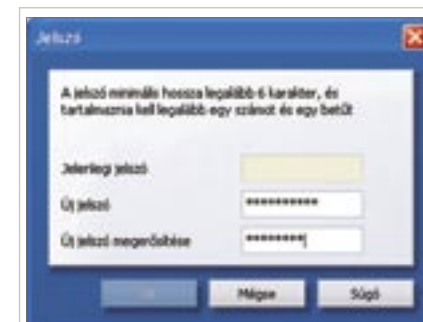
Jelszó

A jelszó minimális hossza legalább 6 karakter, és tartalmaznia kell legalább egy számot és egy betűt

Jelenlegi jelszó

Új jelszó ***********

Új jelszó megerősítése *********

Ok

Mégse

Súgó